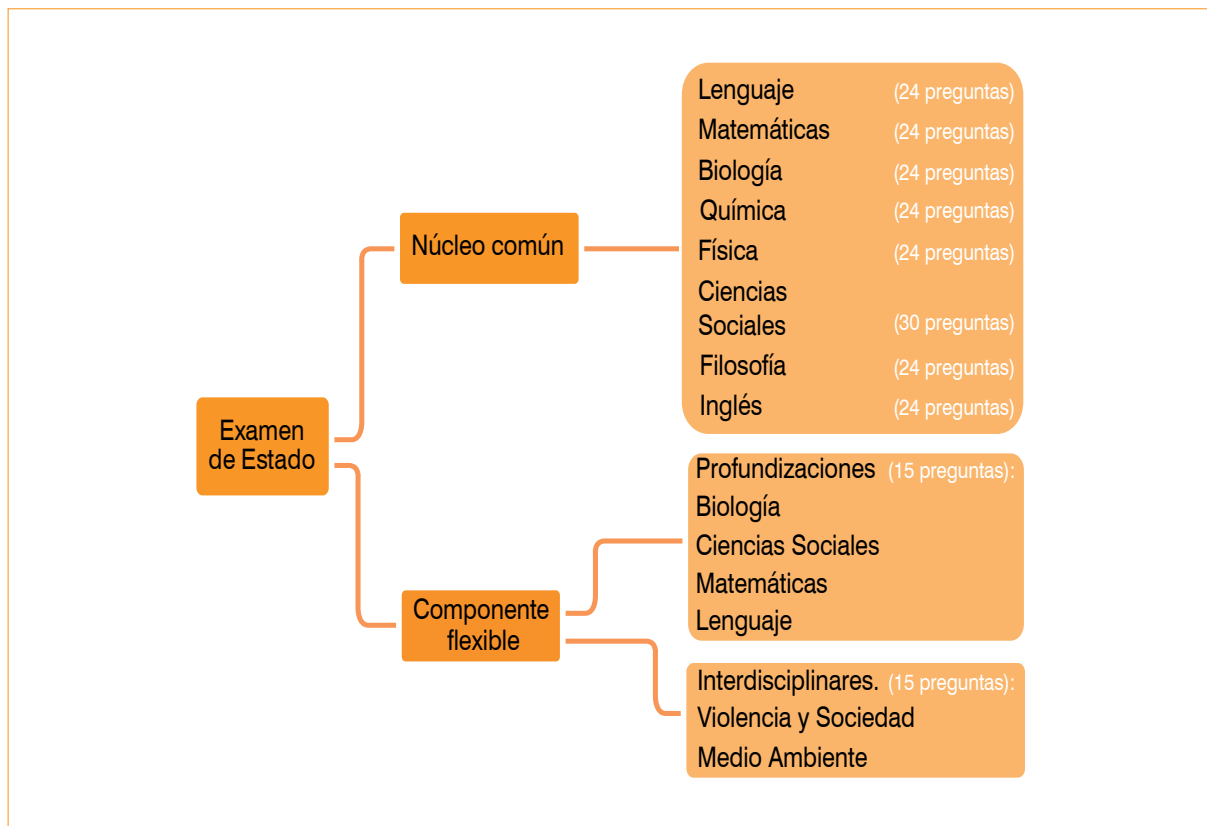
Examen de Estado

Núcleo común

Lenguaje (24 preguntas)
Matemáticas (24 preguntas)
Biología (24 preguntas)
Química (24 preguntas)
Física (24 preguntas)
Ciencias Sociales (30 preguntas)
Filosofía (24 preguntas)
Inglés (24 preguntas)

Componente flexible

Profundizaciones (15 preguntas):
Biología
Ciencias Sociales
Matemáticas
Lenguaje

Interdisciplinares. (15 preguntas):
Violencia y Sociedad
Medio Ambiente